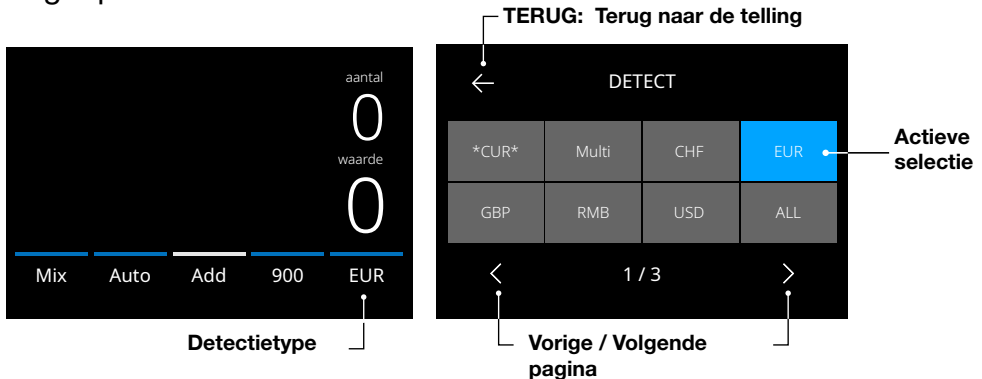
TERUG: Terug naar de telling

aantal
0
waarde
0

Mix Auto Add 900 EUR

Detectietype

←
DETECT

| *CUR* | Multi | CHF | EUR |
|---|---|---|---|
| GBP | RMB | USD | ALL |

‹ 1 / 3 ›

Actieve selectie

Vorige / Volgende pagina